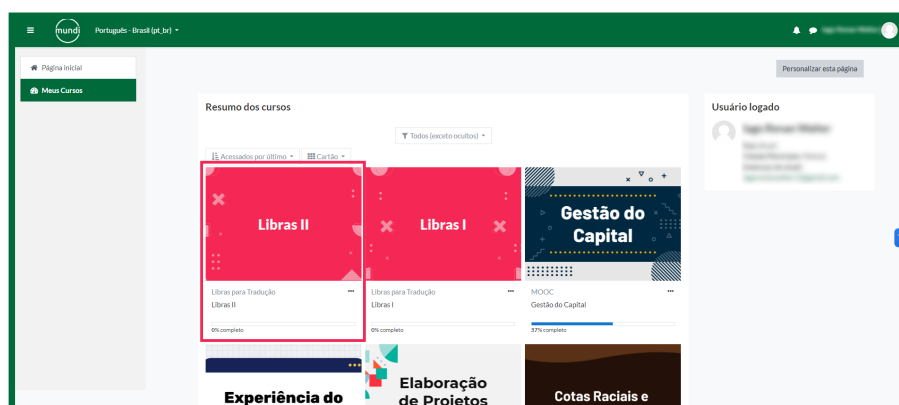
mundi Português - Brasil (pt_br)

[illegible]

Página inicial
Meus Cursos

Personalizar esta página

Resumo dos cursos

Todos (exceto ocultos)

Acessados por último
Cartão

Libras II
Libras para Tradução
Libras II
0% completo

Libras I
Libras para Tradução
Libras I
0% completo

Gestão do Capital
MOOC
Gestão do Capital
37% completo

Experiência do

Elaboração de Projetos

Cotas Raciais e

Usuário logado
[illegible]
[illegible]